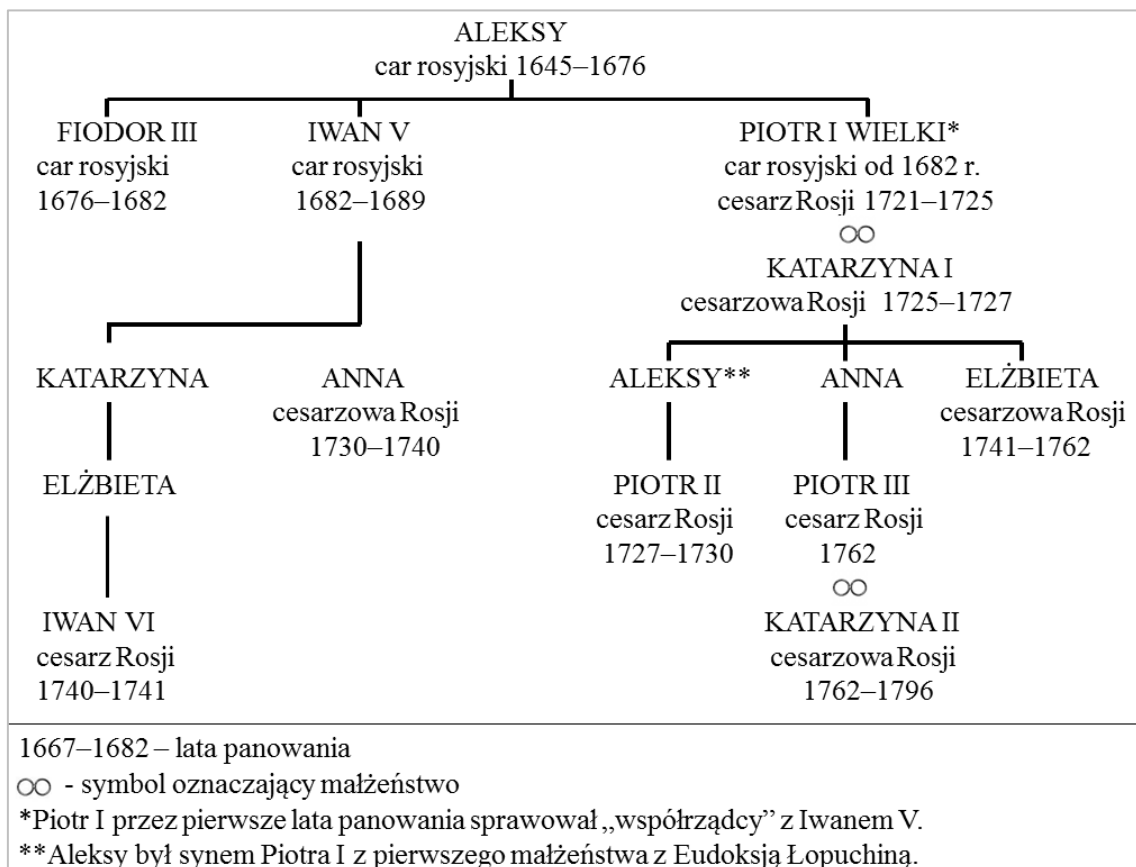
ALEKSY
car rosyjski 1645–1676

FIODOR III
car rosyjski
1676–1682

IWAN V
car rosyjski
1682–1689

PIOTR I WIELKI*
car rosyjski od 1682 r.
cesarz Rosji 1721–1725
$\infty$
KATARZYNA I
cesarzowa Rosji 1725–1727

KATARZYNA

ELŻBIETA

IWAN VI
cesarz Rosji
1740–1741

ANNA
cesarzowa Rosji
1730–1740

ALEKSY**

PIOTR II
cesarz Rosji
1727–1730

ANNA

PIOTR III
cesarz Rosji
1762
$\infty$
KATARZYNA II
cesarzowa Rosji
1762–1796

ELŻBIETA
cesarzowa Rosji
1741–1762

1667–1682 – lata panowania
$\infty$ - symbol oznaczający małżeństwo
*Piotr I przez pierwsze lata panowania sprawował „współrządcy" z Iwanem V.
**Aleksy był synem Piotra I z pierwszego małżeństwa z Eudoksją Łopuchiną.